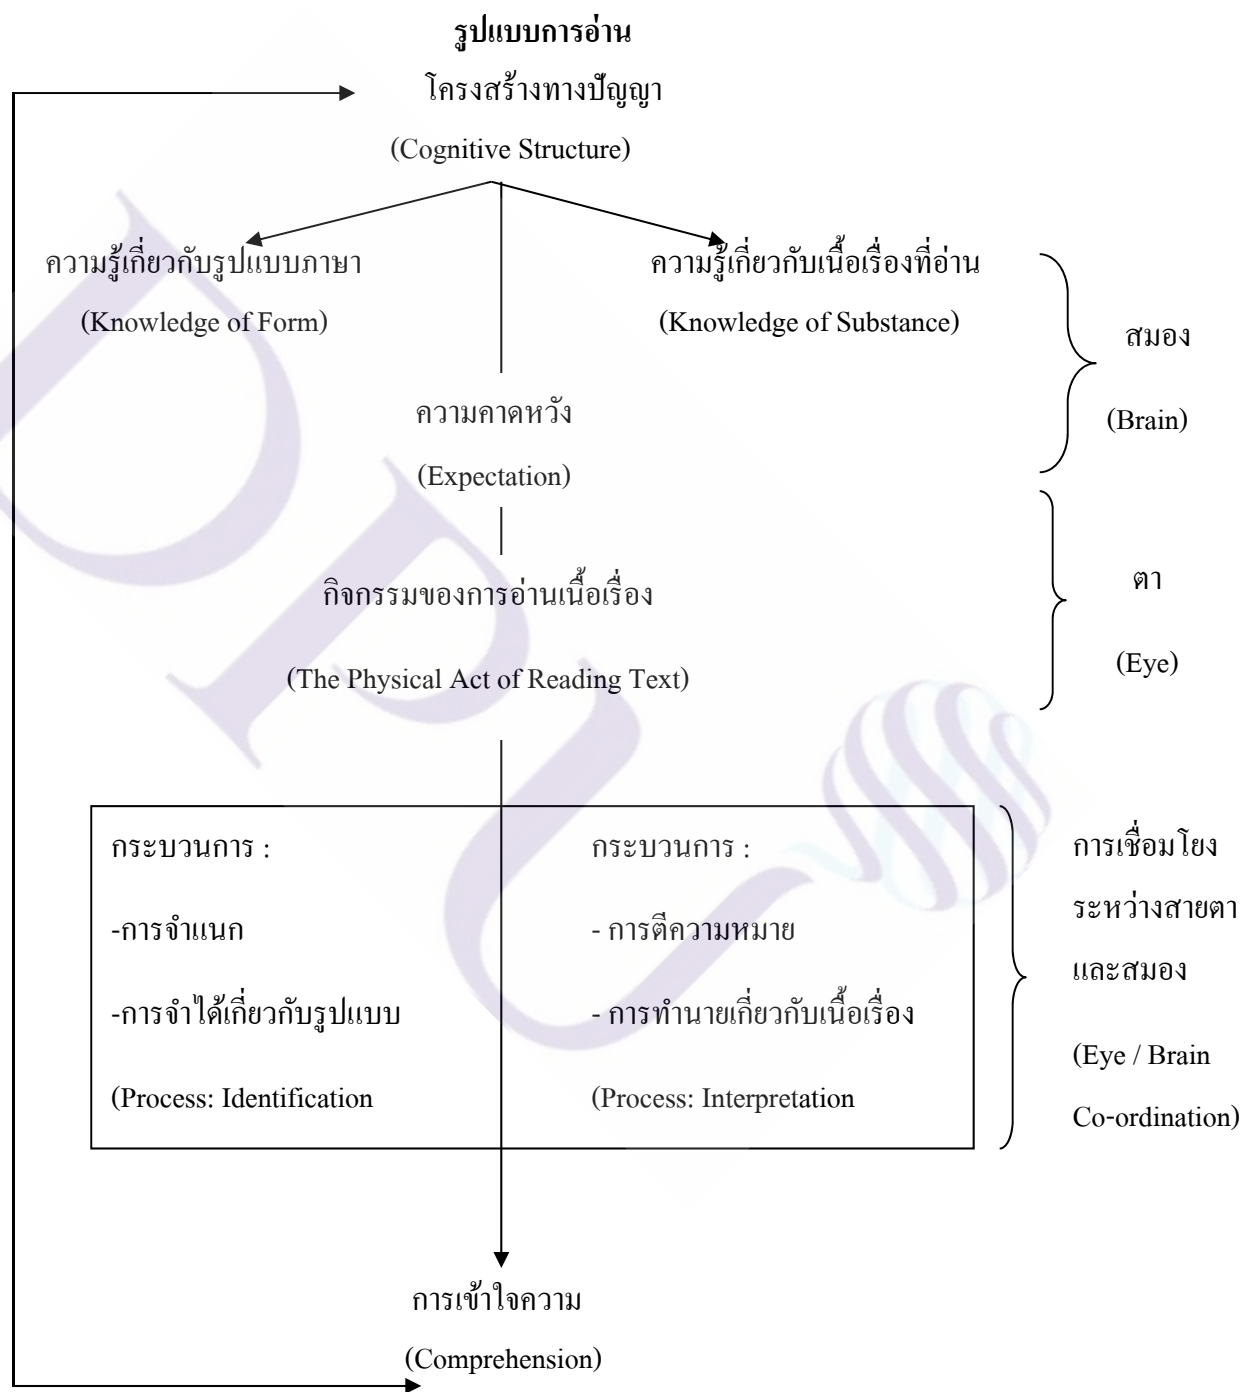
**รูปแบบการอ่าน**

โครงสร้างทางปัญญา

(Cognitive Structure)

ความรู้เกี่ยวกับรูปแบบภาษา

(Knowledge of Form)

ความรู้เกี่ยวกับเนื้อเรื่องที่อ่าน

(Knowledge of Substance)

สมอง

(Brain)

ความคาดหวัง

(Expectation)

กิจกรรมของการอ่านเนื้อเรื่อง

(The Physical Act of Reading Text)

ตา

(Eye)

กระบวนการ :

-การจำแนก

-การจำได้เกี่ยวกับรูปแบบ

(Process: Identification

กระบวนการ :

- การตีความหมาย

- การทำนายเกี่ยวกับเนื้อเรื่อง

(Process: Interpretation

การเชื่อมโยง

ระหว่างสายตา

และสมอง

(Eye / Brain

Co-ordination)

การเข้าใจความ

(Comprehension)